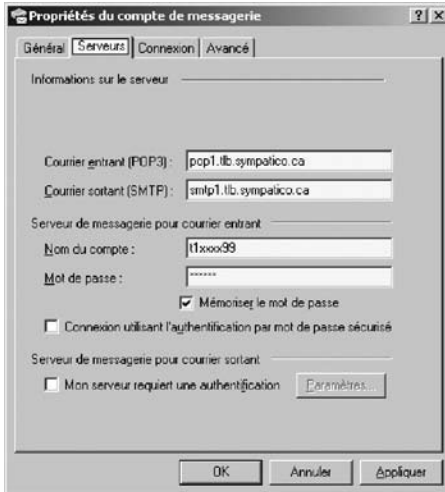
Propriétés du compte de messagerie ? X

Général Serveurs Connexion Avancé

Informations sur le serveur

Courrier entrant (POP3) : pop1.tlb.sympatico.ca

Courrier sortant (SMTP) : smtp1.tlb.sympatico.ca

Serveur de messagerie pour courrier entrant

Nom du compte : t1xxxx99

Mot de passe : ******

Mémoriser le mot de passe

Connexion utilisant l'authentification par mot de passe sécurisé

Serveur de messagerie pour courrier sortant

Mon serveur requiert une authentification Paramètres...

OK Annuler Appliquer